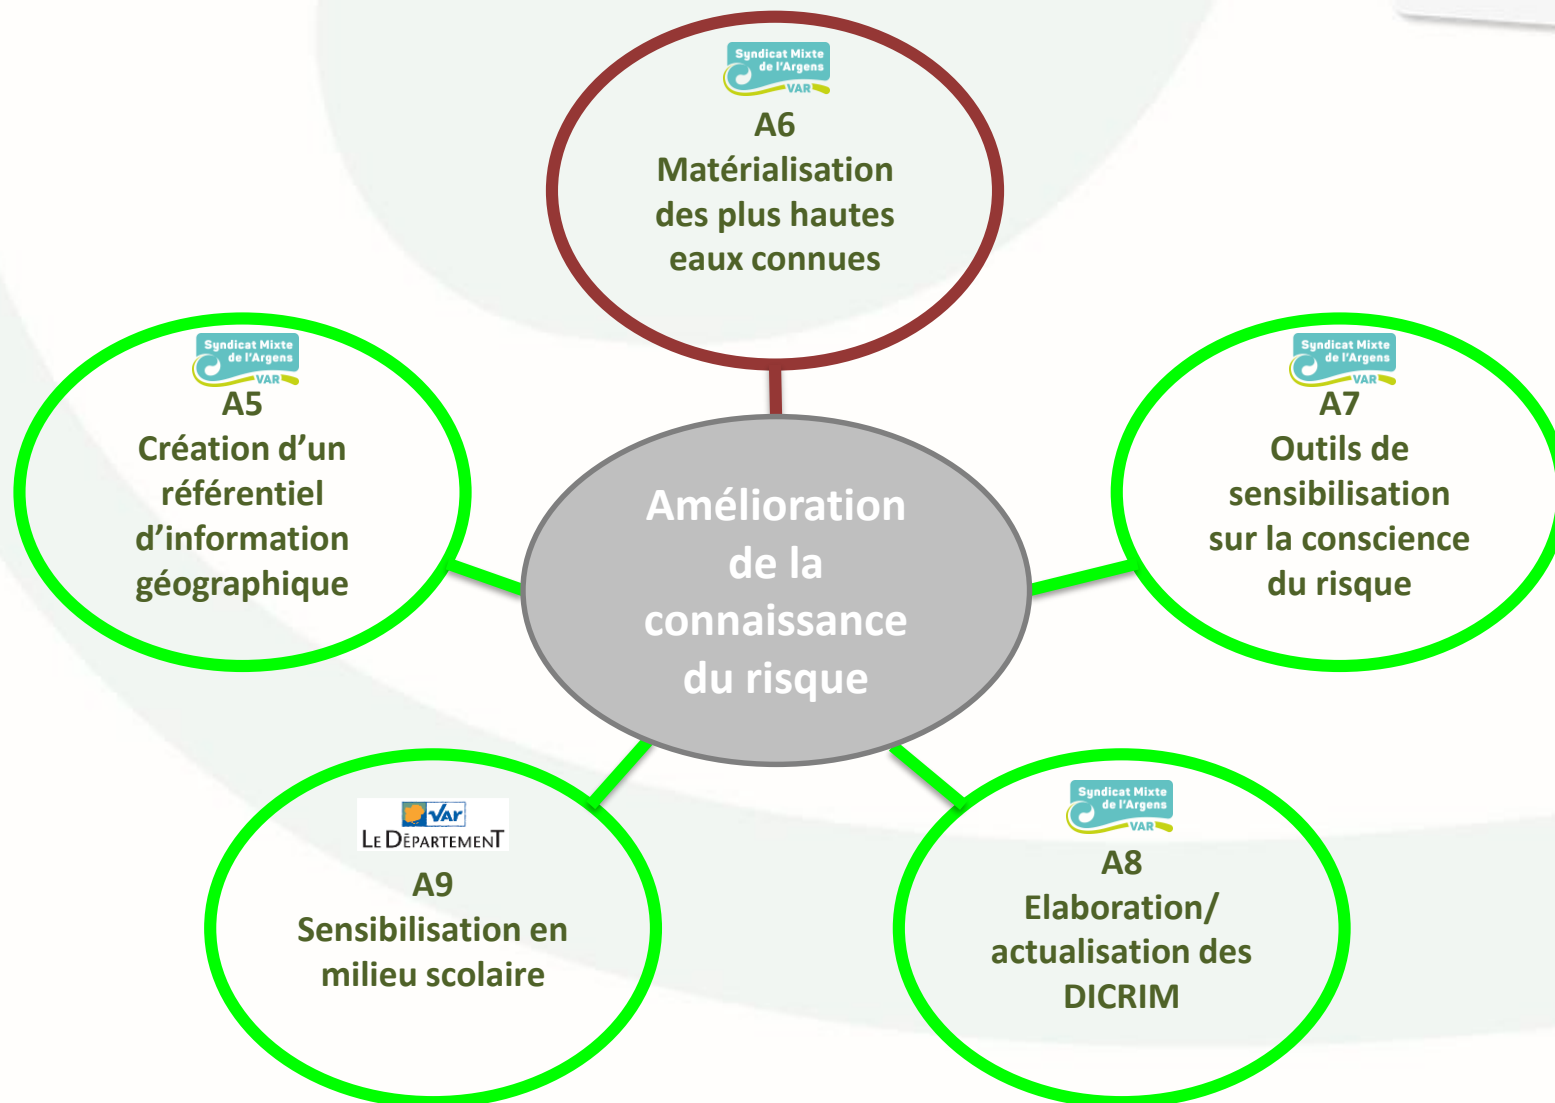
Syndicat Mixte de l'Argens VAR

A6
Matérialisation des plus hautes eaux connues

Syndicat Mixte de l'Argens VAR

A5
Création d'un référentiel d'information géographique

Amélioration de la connaissance du risque

Syndicat Mixte de l'Argens VAR

A7
Outils de sensibilisation sur la conscience du risque

Var
Le Département

A9
Sensibilisation en milieu scolaire

Syndicat Mixte de l'Argens VAR

A8
Elaboration/ actualisation des DICRIM